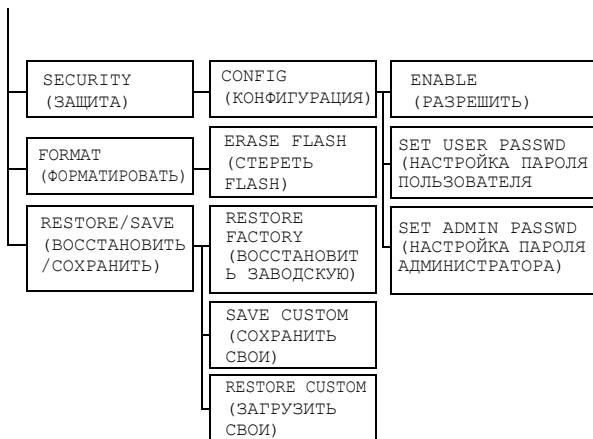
SECURITY
(ЗАЩИТА)

CONFIG
(КОНФИГУРАЦИЯ)

ENABLE
(РАЗРЕШИТЬ)

SET USER PASSWD
(НАСТРОЙКА ПАРОЛЯ ПОЛЬЗОВАТЕЛЯ

SET ADMIN PASSWD
(НАСТРОЙКА ПАРОЛЯ АДМИНИСТРАТОРА)

FORMAT
(ФОРМАТИРОВАТЬ)

ERASE FLASH
(СТЕРЕТЬ FLASH)

RESTORE/SAVE
(ВОССТАНОВИТЬ /СОХРАНИТЬ)

RESTORE FACTORY
(ВОССТАНОВИТЬ ЗАВОДСКУЮ)

SAVE CUSTOM
(СОХРАНИТЬ СВОИ)

RESTORE CUSTOM
(ЗАГРУЗИТЬ СВОИ)